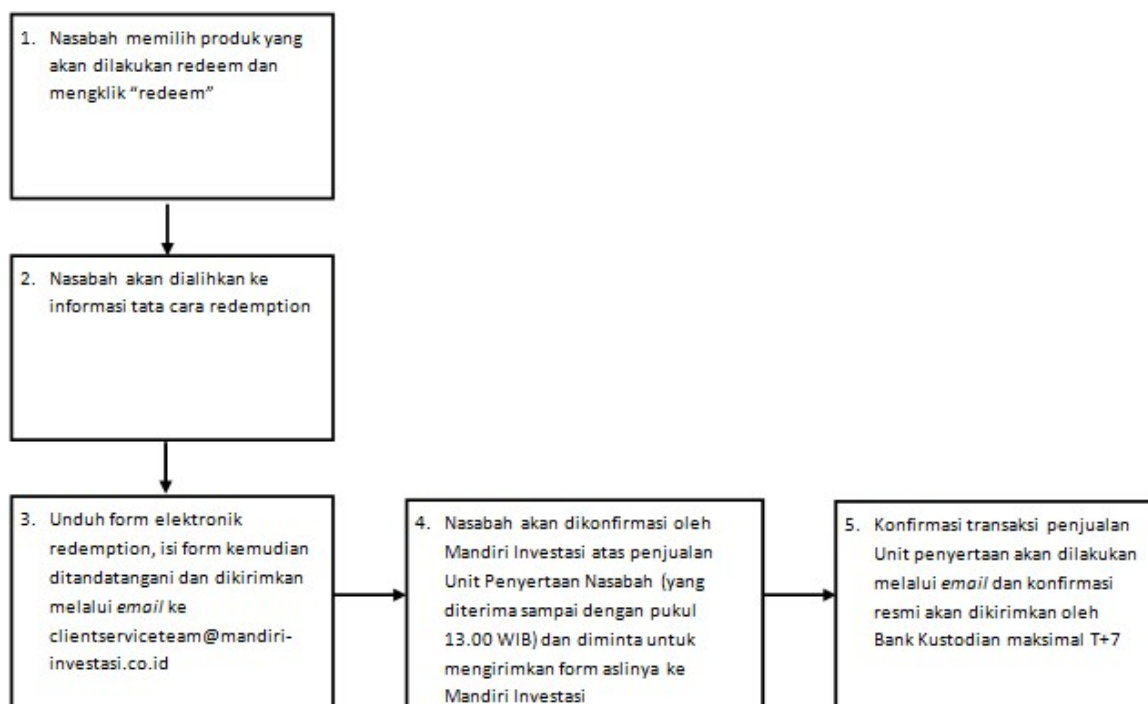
1. Nasabah memilih produk yang akan dilakukan redeem dan mengklik "redeem"

2. Nasabah akan dialihkan ke informasi tata cara redemption

3. Unduh form elektronik redemption, isi form kemudian ditandatangani dan dikirimkan melalui *email* ke clientserviceteam@mandiri-investasi.co.id

4. Nasabah akan dikonfirmasi oleh Mandiri Investasi atas penjualan Unit Penyertaan Nasabah (yang diterima sampai dengan pukul 13.00 WIB) dan diminta untuk mengirimkan form aslinya ke Mandiri Investasi

5. Konfirmasi transaksi penjualan Unit penyertaan akan dilakukan melalui *email* dan konfirmasi resmi akan dikirimkan oleh Bank Kustodian maksimal T+7